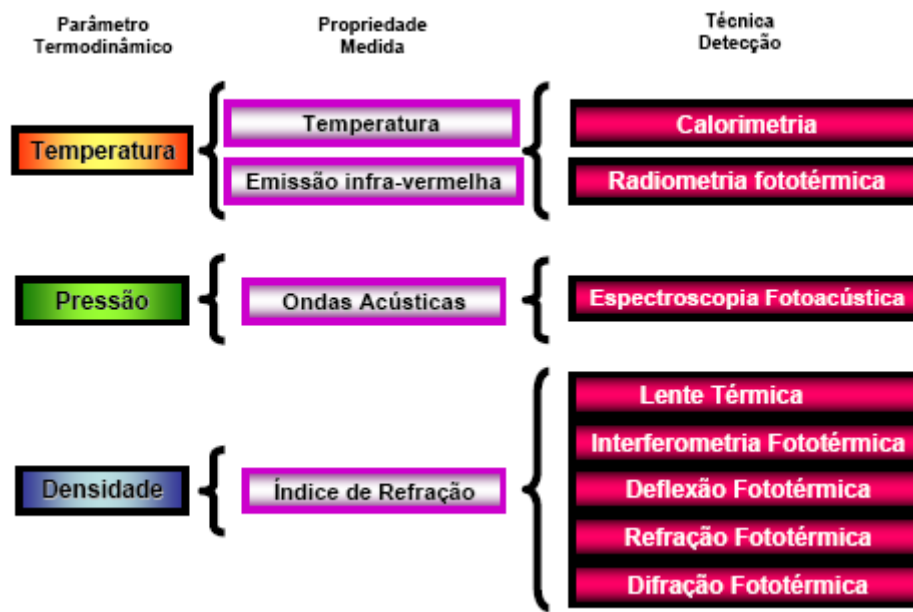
Parâmetro Termodinâmico

Propriedade Medida

Técnica Detecção

Temperatura

Temperatura

Emissão infra-vermelha

Calorimetria

Radiometria fototérmica

Pressão

Ondas Acústicas

Espectroscopia Fotoacústica

Densidade

Índice de Refração

Lente Térmica

Interferometria Fototérmica

Deflexão Fototérmica

Refração Fototérmica

Difração Fototérmica